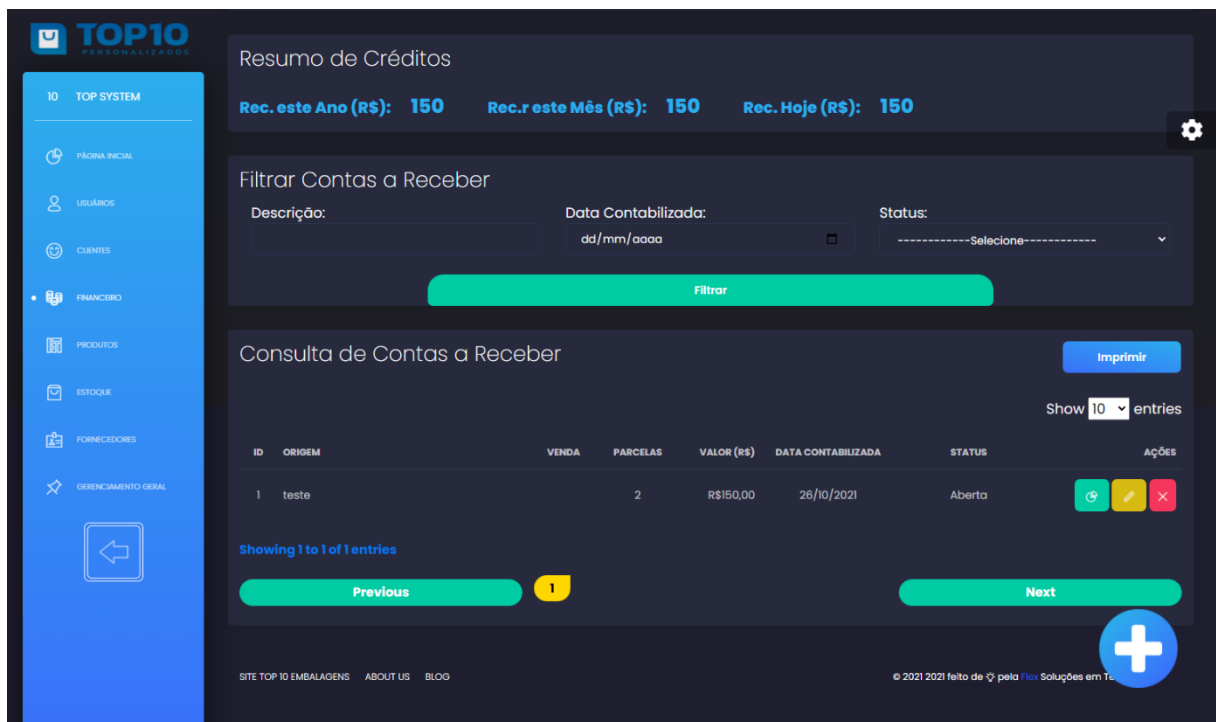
TOP10
PERSONALIZADOS

10 TOP SYSTEM

PÁGINA INICIAL
USUÁRIOS
CLIENTES
FINANCEIRO
PRODUTOS
ESTOQUE
FORNECEDORES
GERENCIAMENTO GERAL

Resumo de Créditos

Rec. este Ano (R$): 150 Rec.r este Mês (R$): 150 Rec. Hoje (R$): 150

Filtrar Contas a Receber

Descrição:

Data Contabilizada:

dd/mm/aaaa

Status:

------------Selecione------------

Filtrar

Consulta de Contas a Receber

Imprimir

Show 10 entries

| ID | ORIGEM | VENDA | PARCELAS | VALOR (R$) | DATA CONTABILIZADA | STATUS | AÇÕES |
|---|---|---|---|---|---|---|---|
| 1 | teste | | 2 | R$150,00 | 26/10/2021 | Aberta | |

Showing 1 to 1 of 1 entries

Previous 1 Next

SITE TOP 10 EMBALAGENS ABOUT US BLOG

© 2021 2021 feito de pela Flex Soluções em Te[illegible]